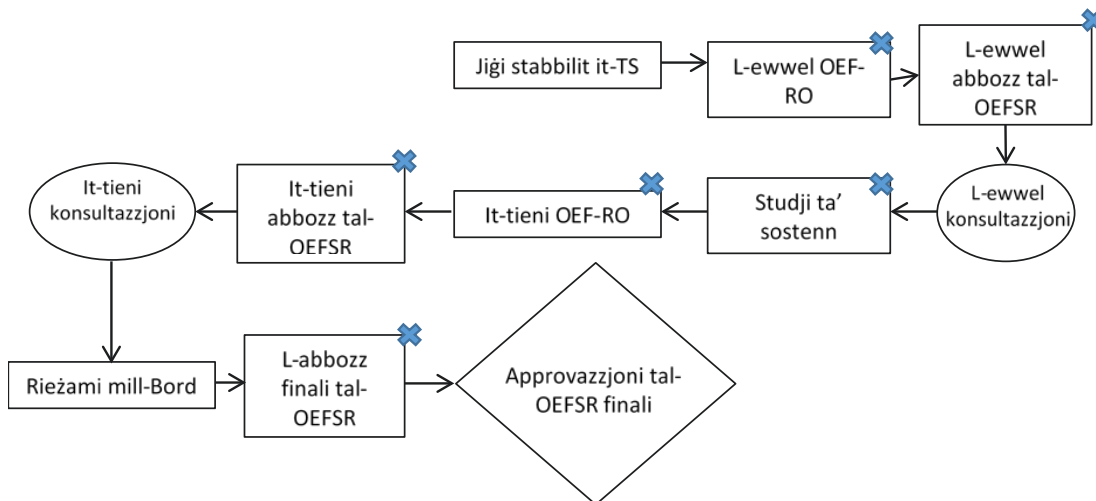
Jiġi stabbilit it-TS

L-ewwel OEF-RO

L-ewwel abbozz tal-OEFSR

L-ewwel konsultazzjoni

Studji ta' sostenn

It-tieni OEF-RO

It-tieni abbozz tal-OEFSR

It-tieni konsultazzjoni

Rieżami mill-Bord

L-abbozz finali tal-OEFSR

Approvazzjoni tal-OEFSR finali